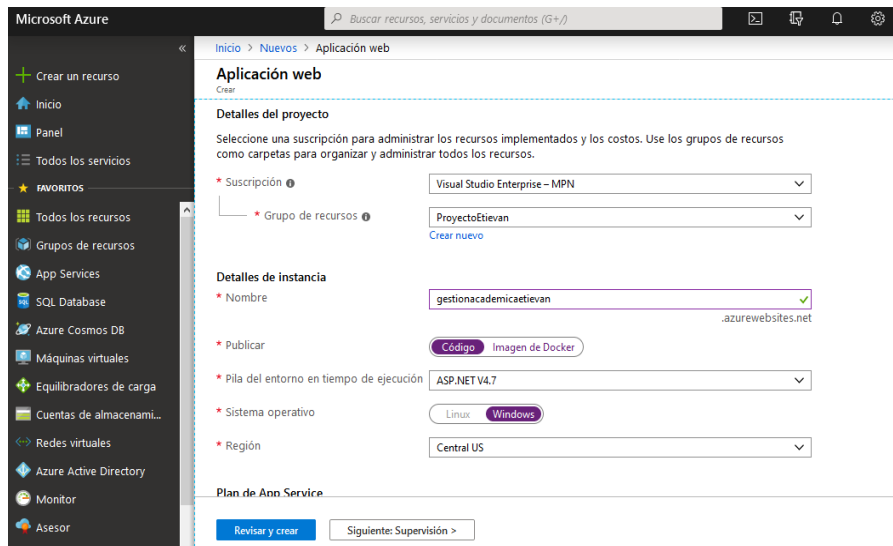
Microsoft Azure

Buscar recursos, servicios y documentos (G+/)

«

Crear un recurso

Inicio

Panel

Todos los servicios

FAVORITOS

Todos los recursos

Grupos de recursos

App Services

SQL Database

Azure Cosmos DB

Máquinas virtuales

Equilibradores de carga

Cuentas de almacenami...

Redes virtuales

Azure Active Directory

Monitor

Asesor

Inicio > Nuevos > Aplicación web

Aplicación web

Crear

Detalles del proyecto

Seleccione una suscripción para administrar los recursos implementados y los costos. Use los grupos de recursos como carpetas para organizar y administrar todos los recursos.

* Suscripción

Visual Studio Enterprise – MPN

* Grupo de recursos

ProyectoEtievan

Crear nuevo

Detalles de instancia

* Nombre

gestionacademicaetievan

.azurewebsites.net

* Publicar

Código

Imagen de Docker

* Pila del entorno en tiempo de ejecución

ASP.NET V4.7

* Sistema operativo

Linux

Windows

* Región

Central US

Plan de App Service

Revisar y crear

Siguiente: Supervisión >